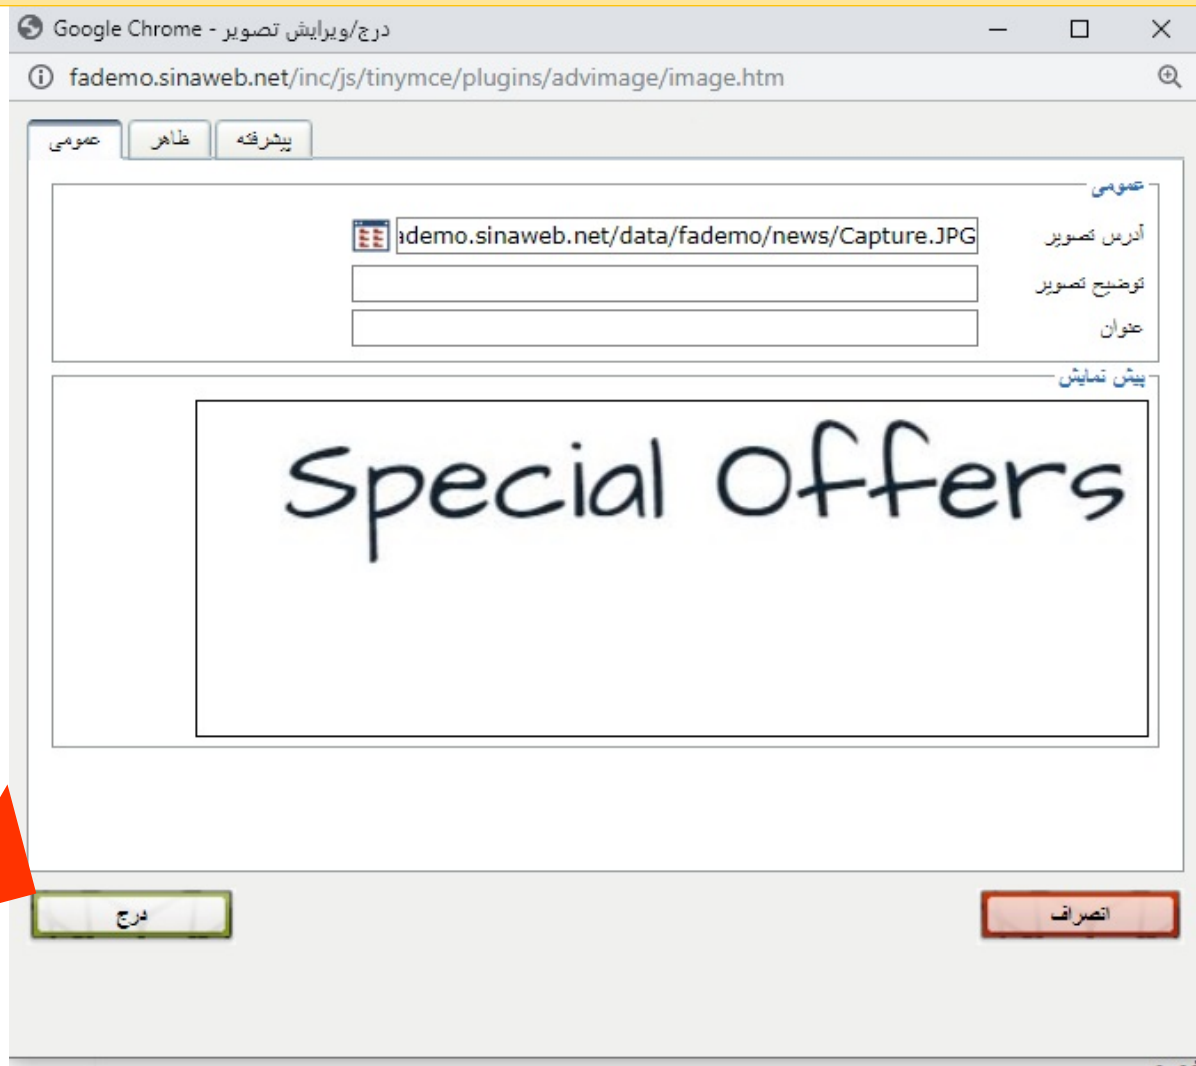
Google Chrome - درج/ویرایش تصویر

fademo.sinaweb.net/inc/js/tinymce/plugins/advimage/image.htm

عمومی
ظاهر
پیشرفته

عمومی

آدرس تصویر
ademo.sinaweb.net/data/fademo/news/Capture.JPG

توضیح تصویر

عنوان

پیش نمایش

Special Offers

درج

انصراف